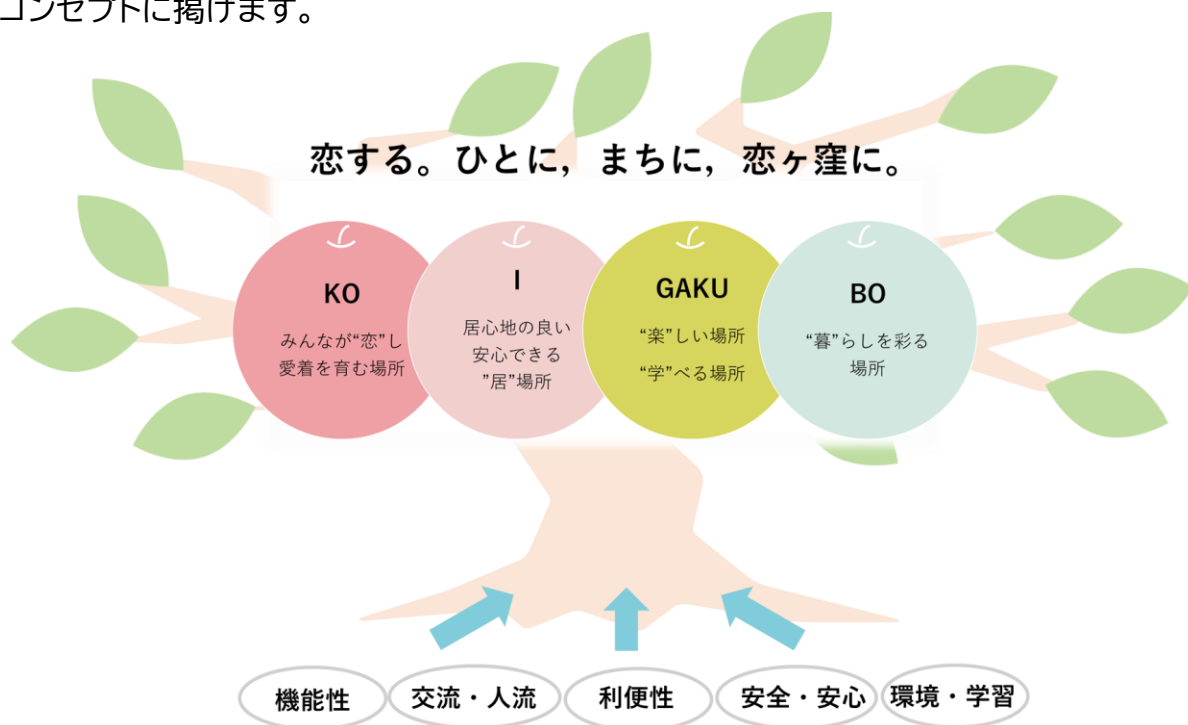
コンセプトに掲げます。

恋する。ひとに，まちに，恋ヶ窪に。

KO
みんなが“恋”し
愛着を育む場所

I
居心地の良い
安心できる
”居”場所

GAKU
“楽”しい場所
“学”べる場所

BO
“暮”らしを彩る
場所

機能性
交流・人流
利便性
安全・安心
環境・学習